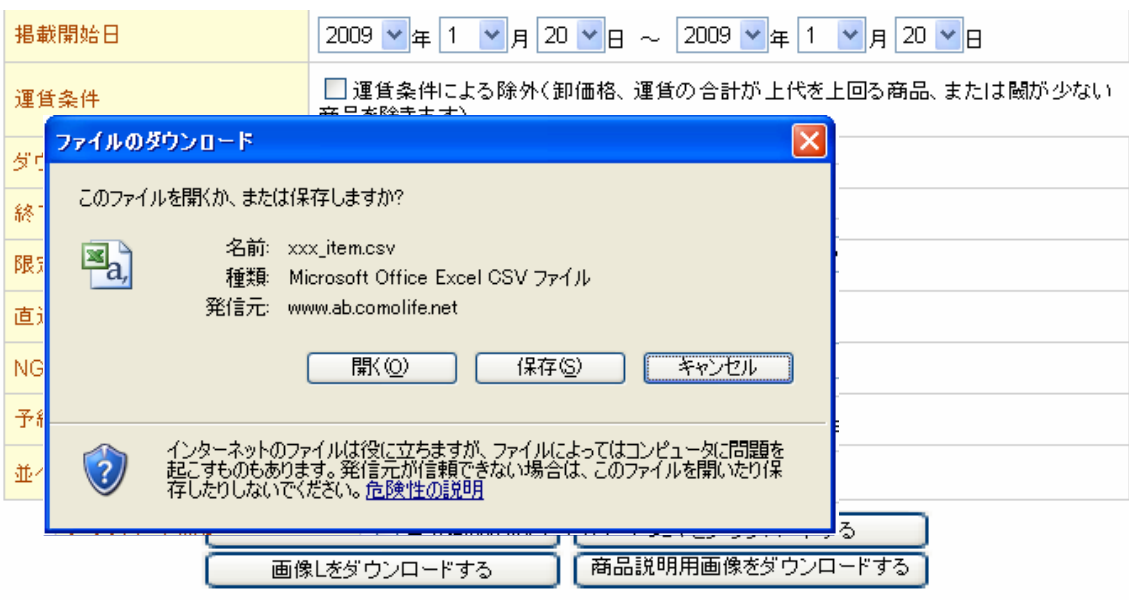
| 掲載開始日 | 2009 年 1 月 20 日 ～ 2009 年 1 月 20 日 |
|---|---|
| 運賃条件 | 運賃条件による除外(卸価格、運賃の合計が上代を上回る商品、または閾が少ない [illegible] |
| ダ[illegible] | |
| 終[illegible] | |
| 限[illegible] | |
| 直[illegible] | |
| NG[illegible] | |
| 予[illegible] | |
| 並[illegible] | |

ファイルのダウンロード

このファイルを開くか、または保存しますか?

名前: xxx_item.csv
種類: Microsoft Office Excel CSV ファイル
発信元: www.ab.comolife.net

開く(O) 保存(S) キャンセル

インターネットのファイルは役に立ちますが、ファイルによってはコンピュータに問題を起こすものもあります。発信元が信頼できない場合は、このファイルを開いたり保存したりしないでください。危険性の説明

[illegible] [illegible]する

画像Lをダウンロードする 商品説明用画像をダウンロードする